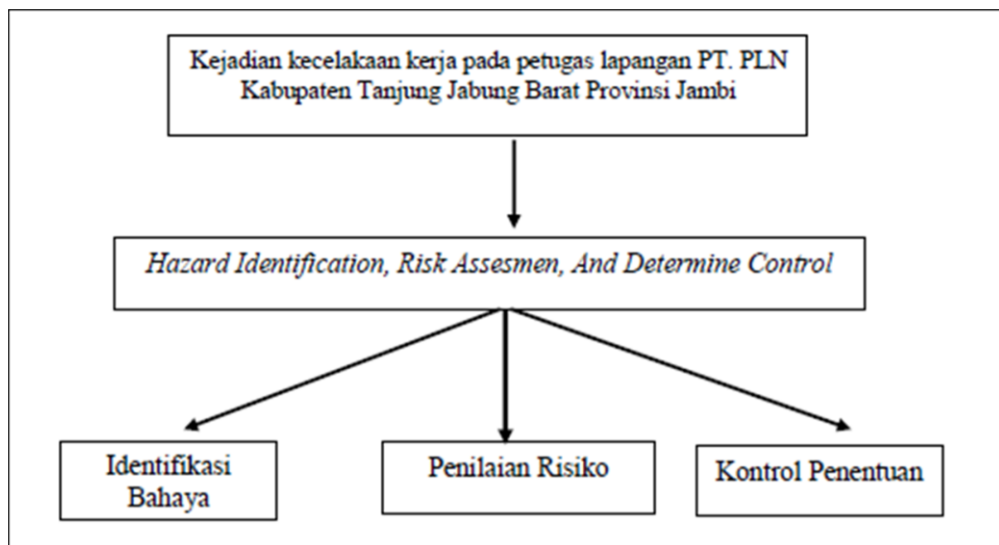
Kejadian kecelakaan kerja pada petugas lapangan PT. PLN Kabupaten Tanjung Jabung Barat Provinsi Jambi

Hazard Identification, Risk Assesmen, And Determine Control

Identifikasi Bahaya

Penilaian Risiko

Kontrol Penentuan